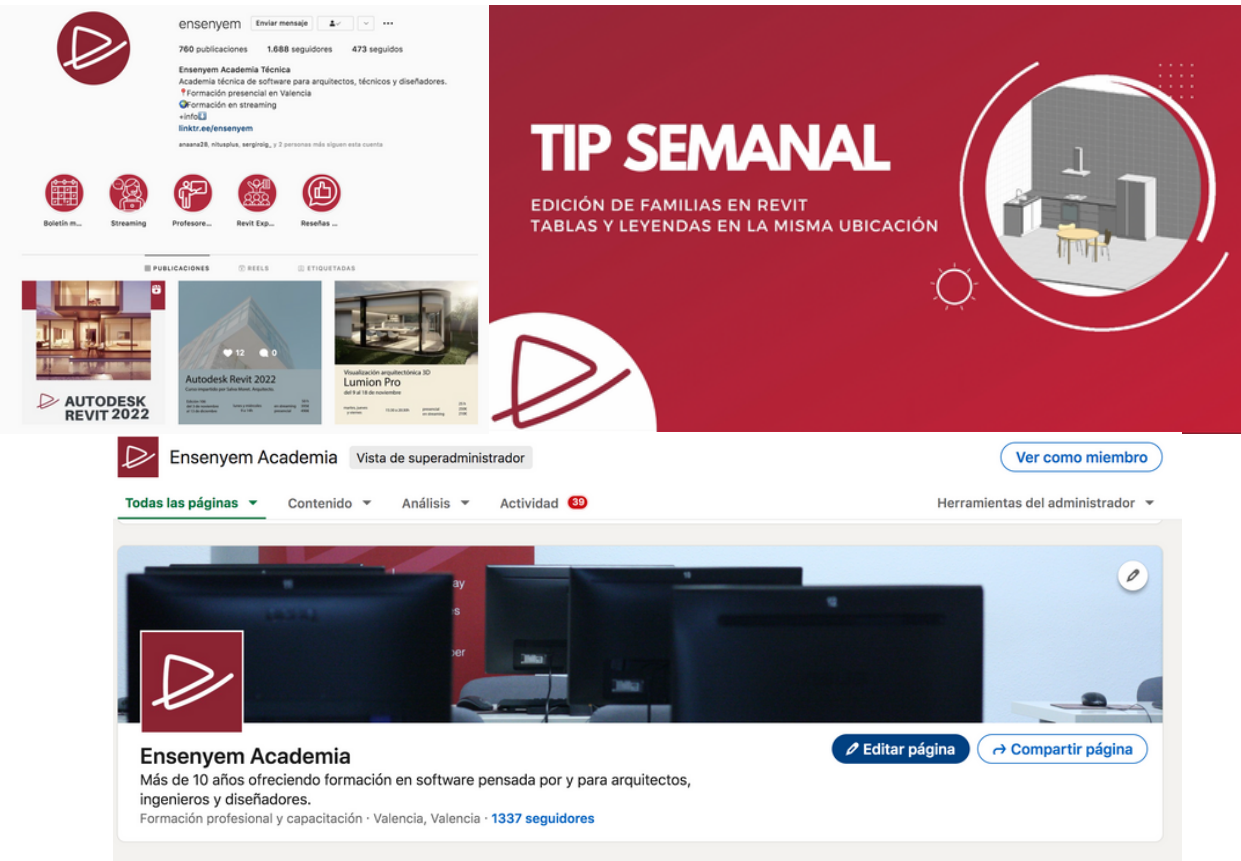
ensenyem Enviar mensaje

760 publicaciones 1.688 seguidores 473 seguidos

Ensenyem Academia Técnica
Academia técnica de software para arquitectos, técnicos y diseñadores.
📍Formación presencial en Valencia
🌍Formación en streaming
+info⬇
linktr.ee/ensenyem
anaana28, nitusplus, sergisig_ y 2 personas más siguen esta cuenta

Boletín m... Streaming Profesore... Revit Exp... Reseñas ...

PUBLICACIONES REELS ETIQUETADAS

AUTODESK REVIT 2022

12 0
Autodesk Revit 2022
Curso impartido por Salva Revit. Arquitecto.

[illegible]

Visualización arquitectónica 3D
Lumion Pro
del 9 al 18 de noviembre

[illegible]

TIP SEMANAL

EDICIÓN DE FAMILIAS EN REVIT
TABLAS Y LEYENDAS EN LA MISMA UBICACIÓN

Ensenyem Academia Vista de superadministrador Ver como miembro

Todas las páginas Contenido Análisis Actividad 39 Herramientas del administrador

Ensenyem Academia
Más de 10 años ofreciendo formación en software pensada por y para arquitectos, ingenieros y diseñadores.
Formación profesional y capacitación · Valencia, Valencia · 1337 seguidores

Editar página Compartir página